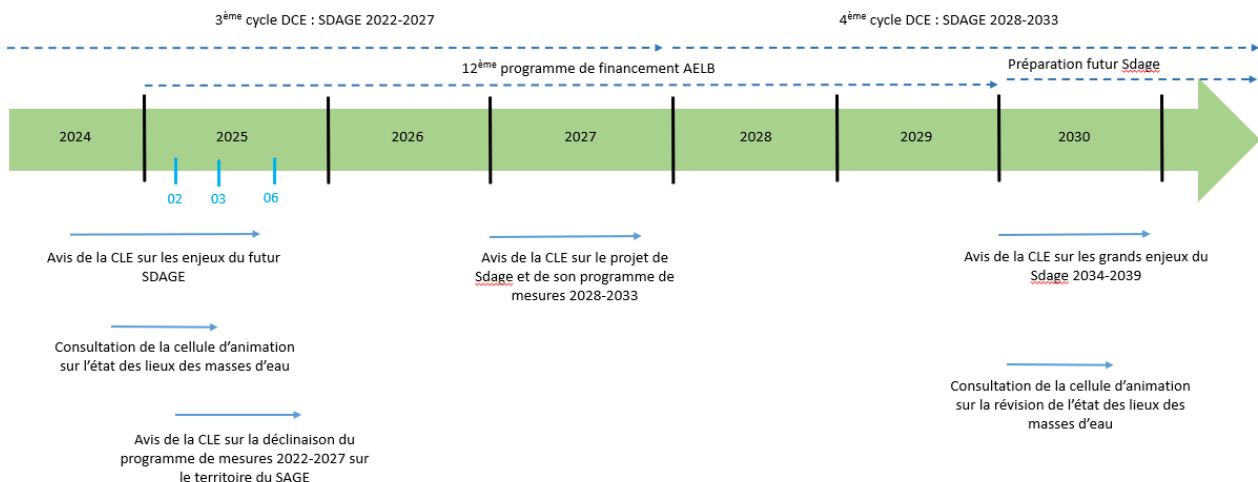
3$^{ème}$ cycle DCE : SDAGE 2022-2027

4$^{ème}$ cycle DCE : SDAGE 2028-2033

12$^{ème}$ programme de financement AELB

Préparation futur Sdage

2024

2025

2026

2027

2028

2029

2030

02

03

06

Avis de la CLE sur les enjeux du futur SDAGE

Avis de la CLE sur le projet de Sdage et de son programme de mesures 2028-2033

Avis de la CLE sur les grands enjeux du Sdage 2034-2039

Consultation de la cellule d'animation sur l'état des lieux des masses d'eau

Consultation de la cellule d'animation sur la révision de l'état des lieux des masses d'eau

Avis de la CLE sur la déclinaison du programme de mesures 2022-2027 sur le territoire du SAGE